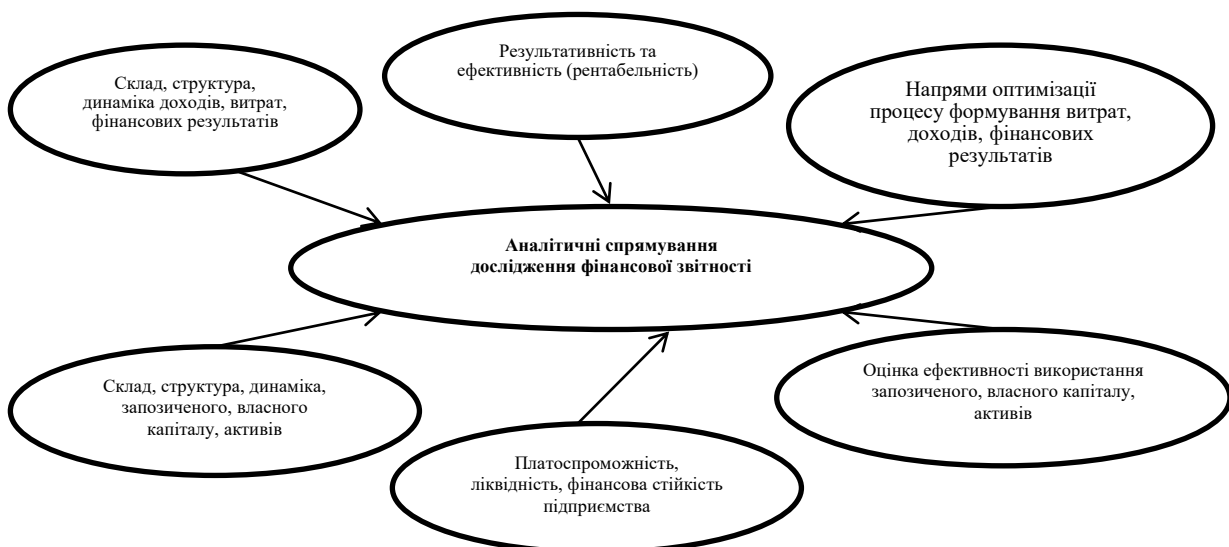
Результативність та ефективність (рентабельність)

Склад, структура, динаміка доходів, витрат, фінансових результатів

Напрями оптимізації процесу формування витрат, доходів, фінансових результатів

**Аналітичні спрямування дослідження фінансової звітності**

Склад, структура, динаміка, запозиченого, власного капіталу, активів

Оцінка ефективності використання запозиченого, власного капіталу, активів

Платоспроможність, ліквідність, фінансова стійкість підприємства